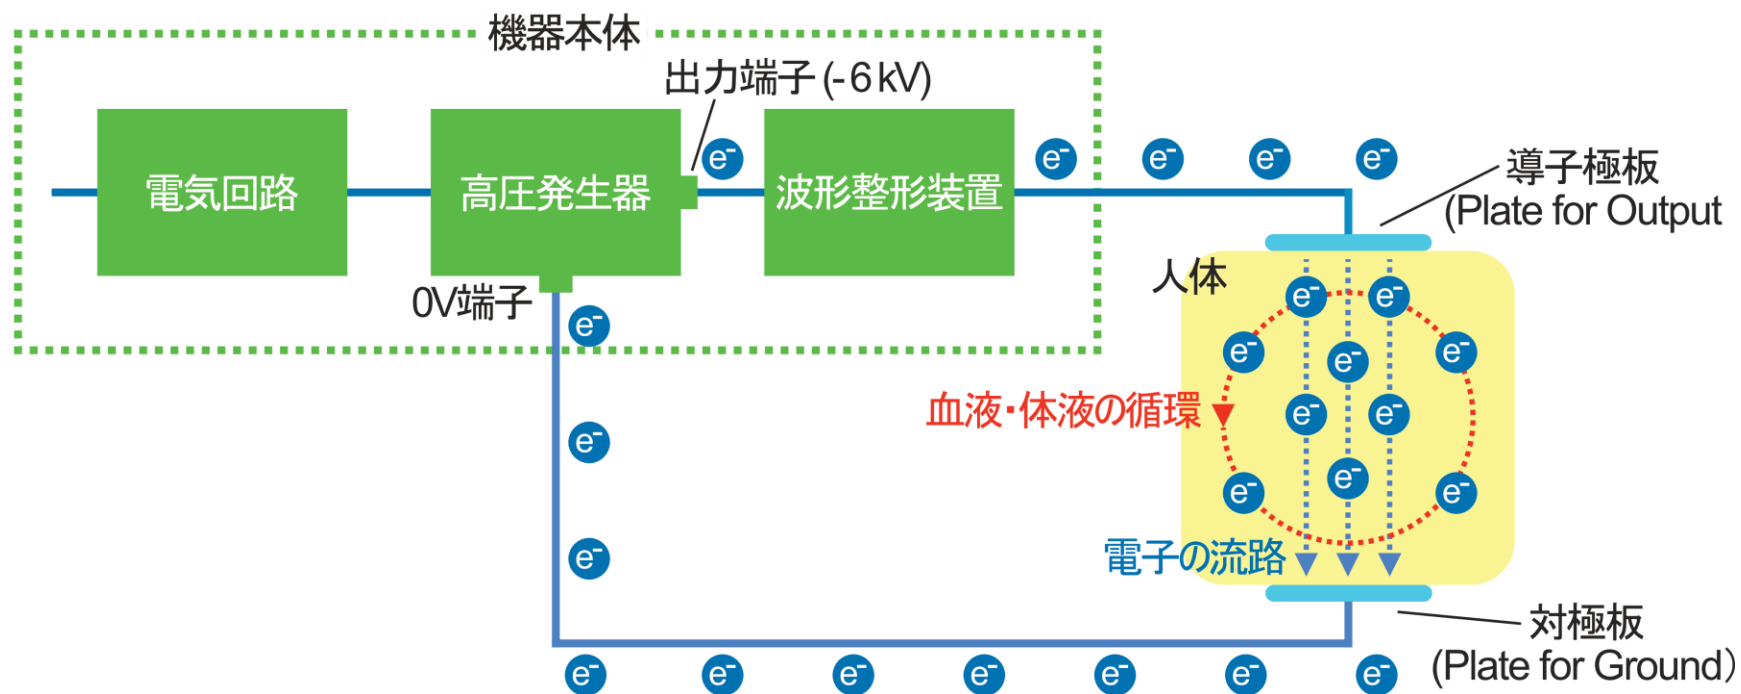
機器本体

出力端子 (-6 kV)

電気回路

高圧発生器

波形整形装置

0V端子

$e^-$ $e^-$ $e^-$ $e^-$ $e^-$

導子極板
(Plate for Output

人体

血液・体液の循環

電子の流路

対極板
(Plate for Ground)

$e^-$ $e^-$ $e^-$ $e^-$ $e^-$ $e^-$ $e^-$